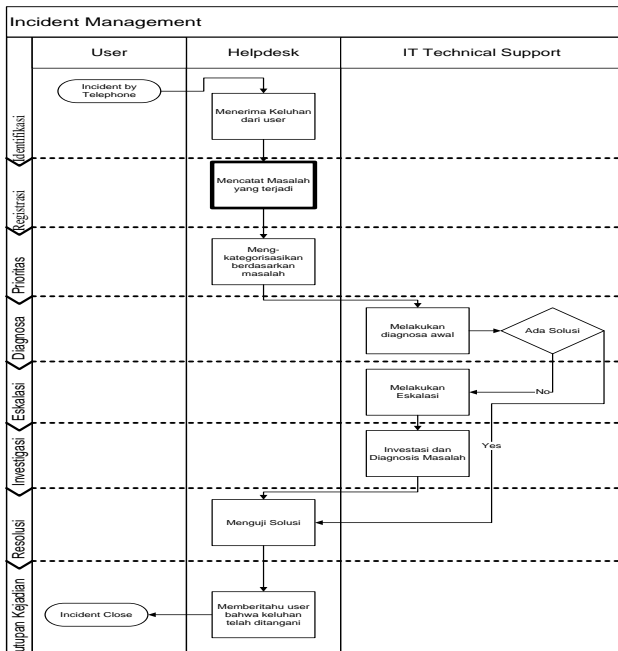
Incident Management

User

Helpdesk

IT Technical Support

Identifikasi

Incident by Telephone

Menerima Keluhan dari user

Registrasi

Mencatat Masalah yang terjadi

Prioritas

Meng-kategorisasikan berdasarkan masalah

Diagnosa

Melakukan diagnosa awal

Ada Solusi

Eskalasi

Melakukan Eskalasi

No

Investigasi

Investasi dan Diagnosis Masalah

Yes

Resolusi

Menguji Solusi

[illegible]utupan Kejadian

Incident Close

Memberitahu user bahwa keluhan telah ditangani